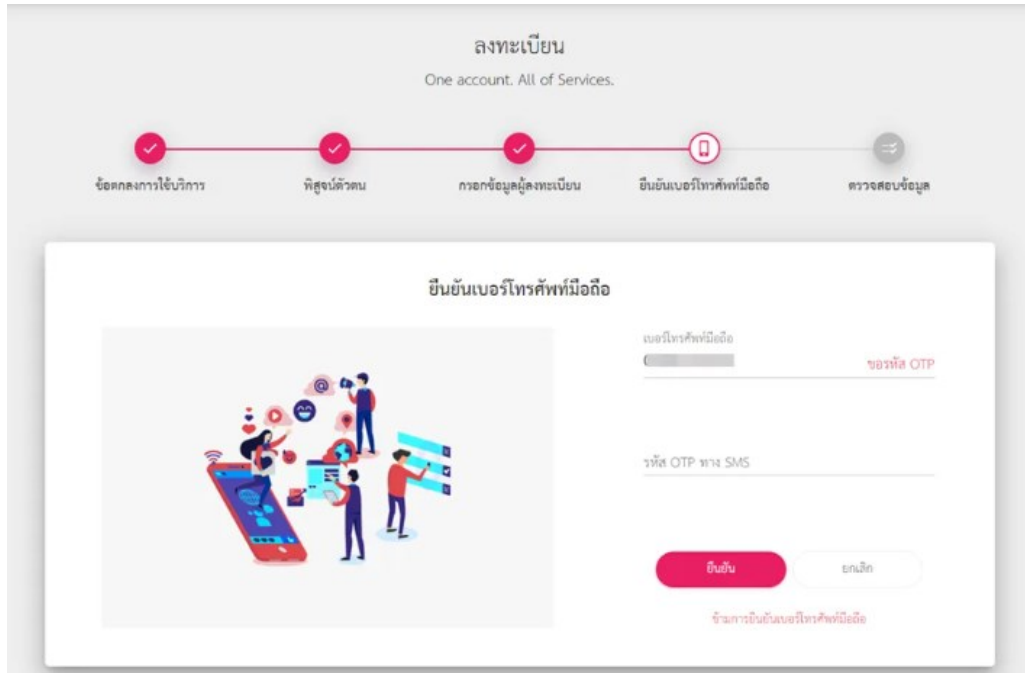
ลงทะเบียน

One account. All of Services.

ข้อตกลงการใช้บริการ

พิสูจน์ตัวตน

กรอกข้อมูลผู้ลงทะเบียน

ยืนยันเบอร์โทรศัพท์มือถือ

ตรวจสอบข้อมูล

ยืนยันเบอร์โทรศัพท์มือถือ

เบอร์โทรศัพท์มือถือ

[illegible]

ขอรหัส OTP

รหัส OTP ทาง SMS

ยืนยัน

ยกเลิก

ข้ามการยืนยันเบอร์โทรศัพท์มือถือ